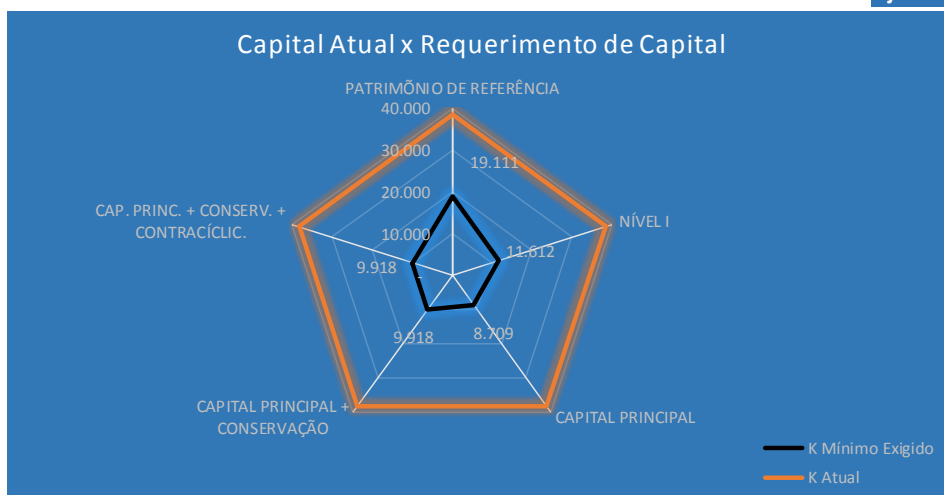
Capital Atual x Requerimento de Capital

PATRIMÔNIO DE REFERÊNCIA

40.000

30.000

20.000

10.000

19.111

NÍVEL I

11.612

CAPITAL PRINCIPAL

8.709

CAPITAL PRINCIPAL + CONSERVAÇÃO

9.918

CAP. PRINC. + CONSERV. + CONTRACÍCLIC.

9.918

K Mínimo Exigido

K Atual